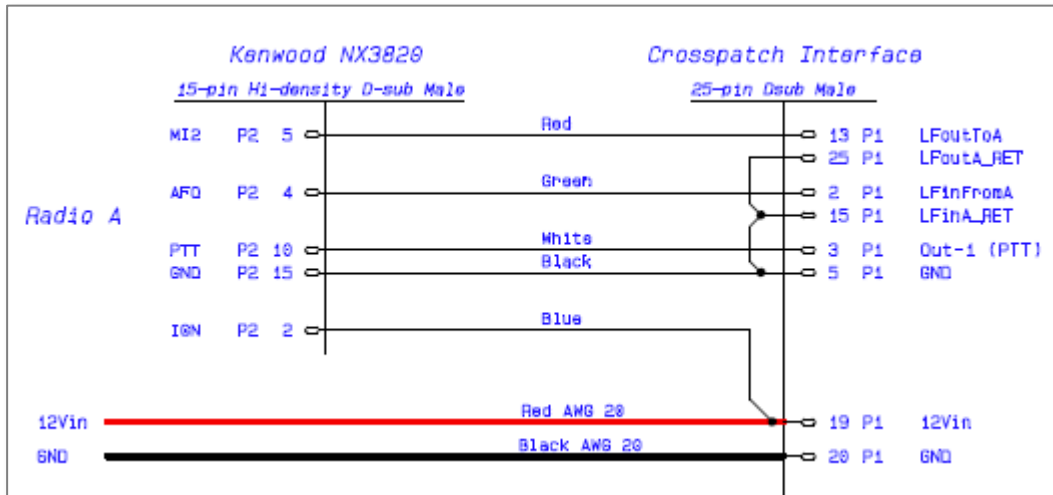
Kenwood NX3820

15-pin Hi-density D-sub Male

Crosspatch Interface

25-pin Dsub Male

Radio A

MI2 P2 5

AFO P2 4

PTT P2 10

GND P2 15

IGN P2 2

Red

Green

White

Black

Blue

13 P1 LFoutToA

25 P1 LFoutA_RET

2 P1 LFinFromA

15 P1 LFinA_RET

3 P1 Out-1 (PTT)

5 P1 GND

12Vin

GND

Red AWG 20

Black AWG 20

19 P1 12Vin

20 P1 GND